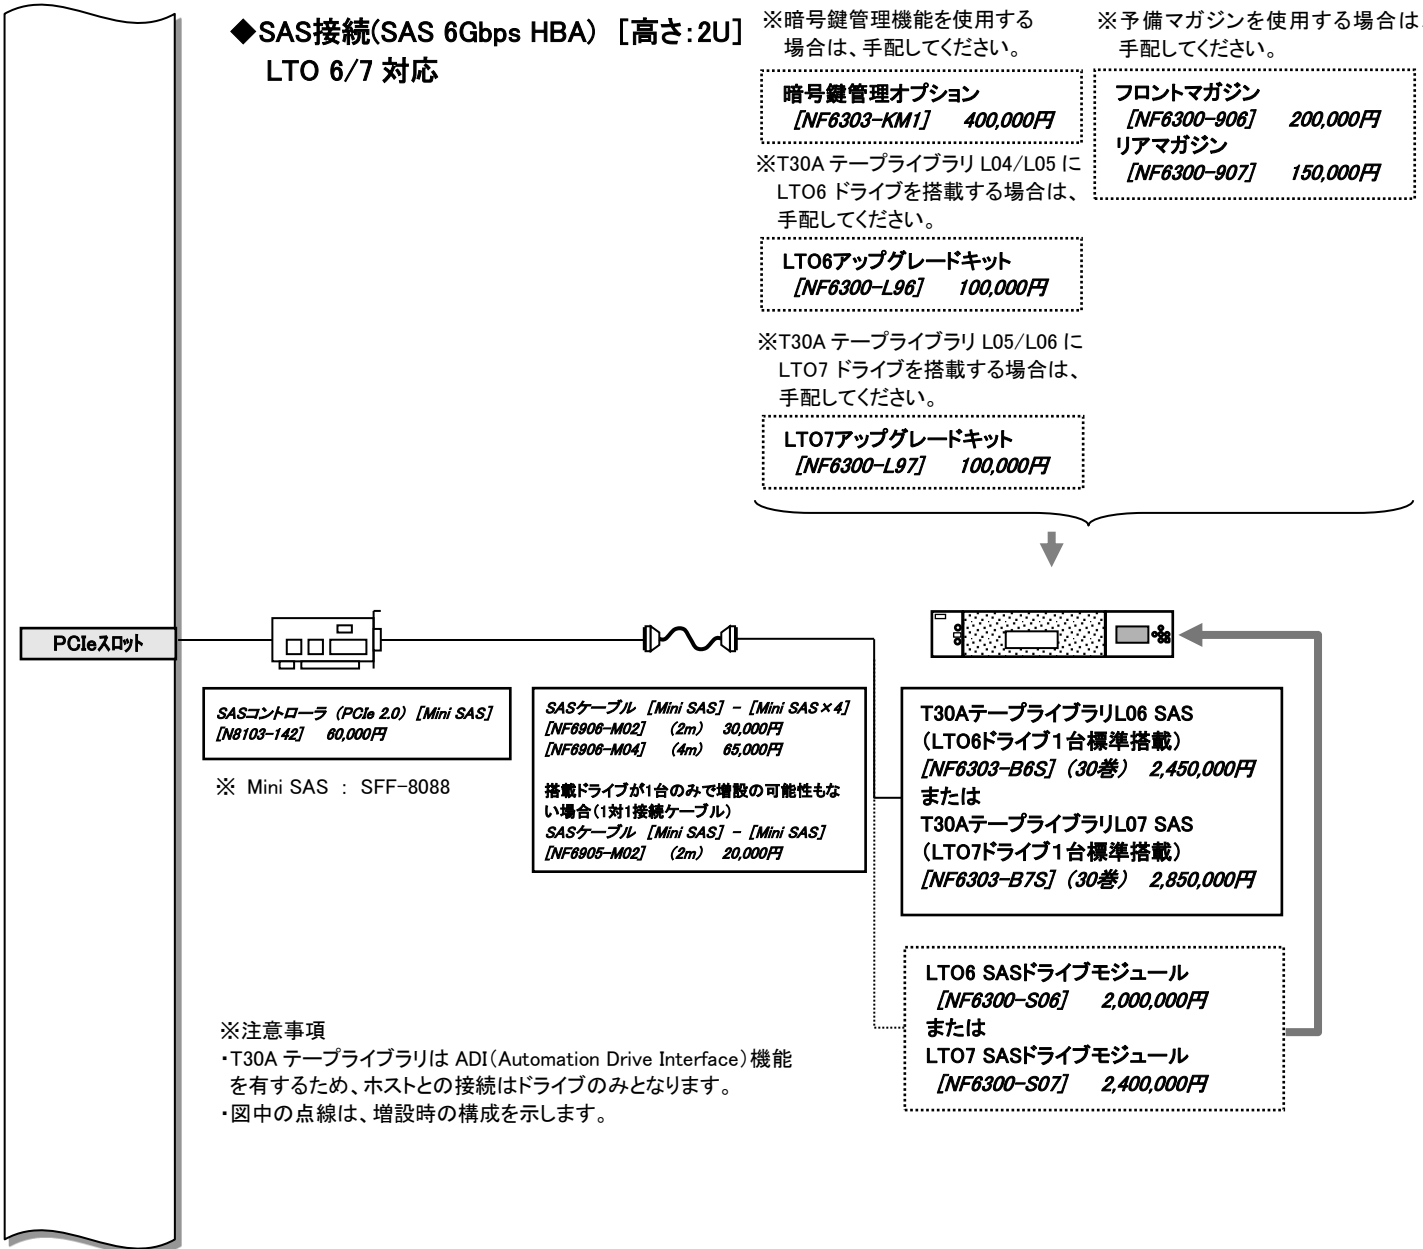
◆SAS接続(SAS 6Gbps HBA) [高さ:2U]
LTO 6/7 対応

※暗号鍵管理機能を使用する場合は、手配してください。

暗号鍵管理オプション
[NF6303-KM1] 400,000円

※予備マガジンを使用する場合は、手配してください。

フロントマガジン
[NF6300-906] 200,000円
リアマガジン
[NF6300-907] 150,000円

※T30A テープライブラリ L04/L05 に LTO6 ドライブを搭載する場合は、手配してください。

LTO6アップグレードキット
[NF6300-L96] 100,000円

※T30A テープライブラリ L05/L06 に LTO7 ドライブを搭載する場合は、手配してください。

LTO7アップグレードキット
[NF6300-L97] 100,000円

PCIeスロット

SASコントローラ (PCIe 2.0) [Mini SAS]
[N8103-142] 60,000円

※ Mini SAS : SFF-8088

SASケーブル [Mini SAS] - [Mini SAS×4]
[NF6906-M02] (2m) 30,000円
[NF6906-M04] (4m) 65,000円

搭載ドライブが1台のみで増設の可能性もない場合(1対1接続ケーブル)
SASケーブル [Mini SAS] - [Mini SAS]
[NF6905-M02] (2m) 20,000円

T30AテープライブラリL06 SAS
(LTO6ドライブ1台標準搭載)
[NF6303-B6S] (30巻) 2,450,000円
または
T30AテープライブラリL07 SAS
(LTO7ドライブ1台標準搭載)
[NF6303-B7S] (30巻) 2,850,000円

LTO6 SASドライブモジュール
[NF6300-S06] 2,000,000円
または
LTO7 SASドライブモジュール
[NF6300-S07] 2,400,000円

※注意事項
・T30A テープライブラリは ADI(Automation Drive Interface)機能を有するため、ホストとの接続はドライブのみとなります。
・図中の点線は、増設時の構成を示します。